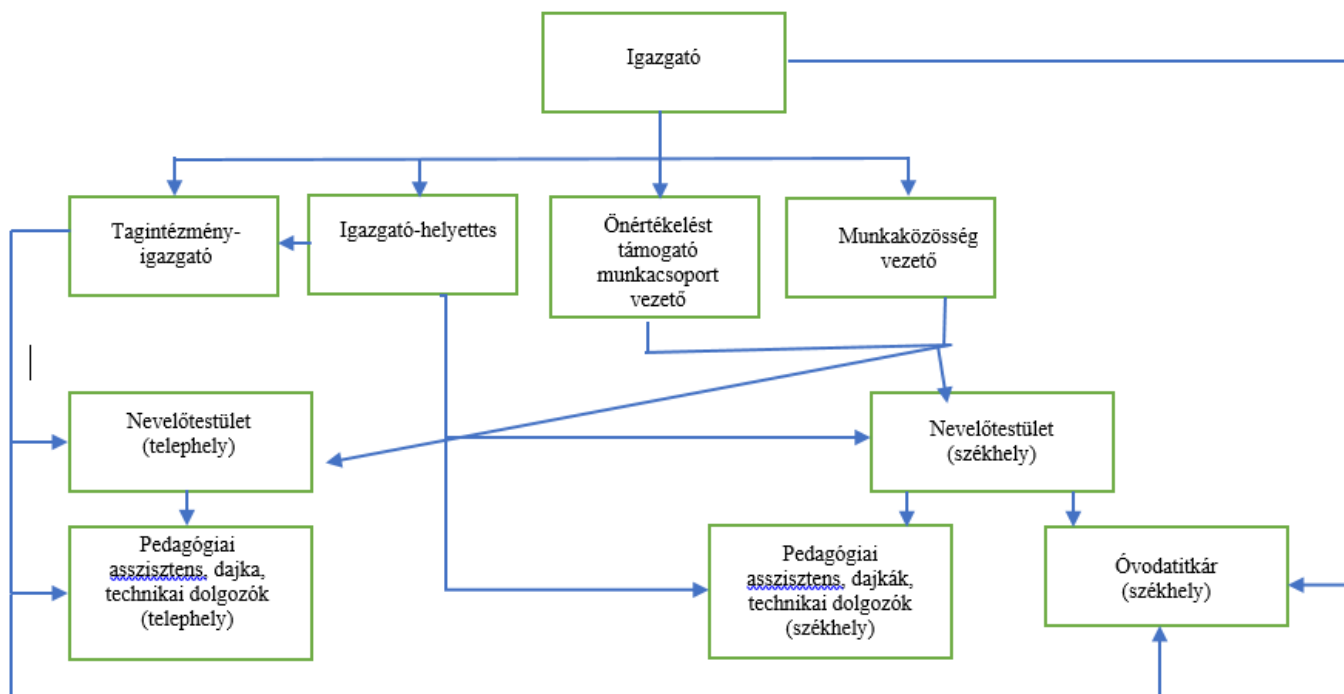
Igazgató

Tagintézmény-igazgató

Igazgató-helyettes

Önértékelést támogató munkacsoport vezető

Munkaközösség vezető

Nevelőtestület (telephely)

Nevelőtestület (székhely)

Pedagógiai asszisztens, dajka, technikai dolgozók (telephely)

Pedagógiai asszisztens, dajkák, technikai dolgozók (székhely)

Óvodatitkár (székhely)